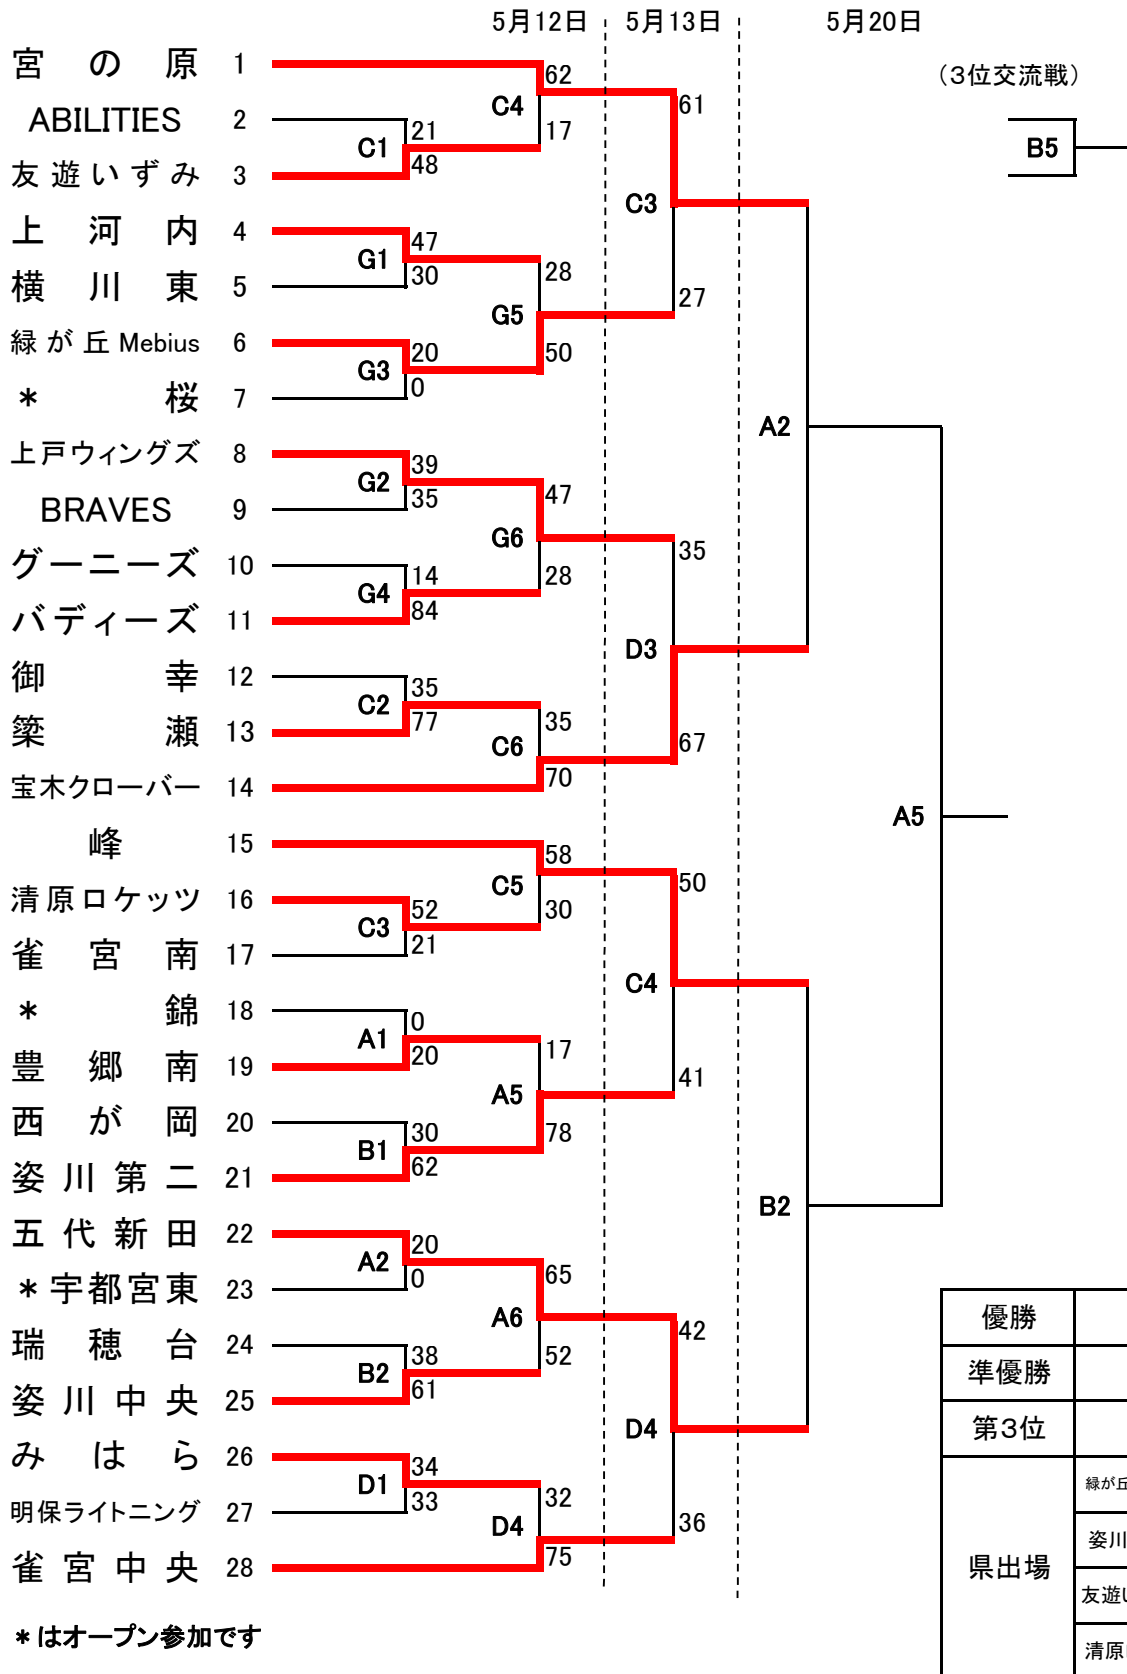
5月12日　5月13日　5月20日

（3位交流戦）

B5

宮 の 原 1
ABILITIES 2
友遊いずみ 3
上 河 内 4
横 川 東 5
緑が丘Mebius 6
＊ 桜 7
上戸ウィングズ 8
BRAVES 9
グーニーズ 10
バディーズ 11
御 幸 12
簗 瀬 13
宝木クローバー 14
峰 15
清原ロケッツ 16
雀 宮 南 17
＊ 錦 18
豊 郷 南 19
西 が 岡 20
姿川第二 21
五代新田 22
＊宇都宮東 23
瑞 穂 台 24
姿川中央 25
み は ら 26
明保ライトニング 27
雀宮中央 28

C1 21 48
G1 47 30
G3 20 0
G2 39 35
G4 14 84
C2 35 77
C3 52 21
A1 0 20
B1 30 62
A2 20 0
B2 38 61
D1 34 33

C4 62 17
G5 28 50
G6 47 28
C6 35 70
C5 58 30
A5 17 78
A6 65 52
D4 32 75

C3 61 27
D3 35 67
C4 50 41
D4 42 36

A2
B2
A5

| 優勝 | |
|---|---|
| 準優勝 | |
| 第3位 | |
| 県出場 | 緑が丘 |
| | 姿川 |
| | 友遊 |
| | 清原 |

＊はオープン参加です